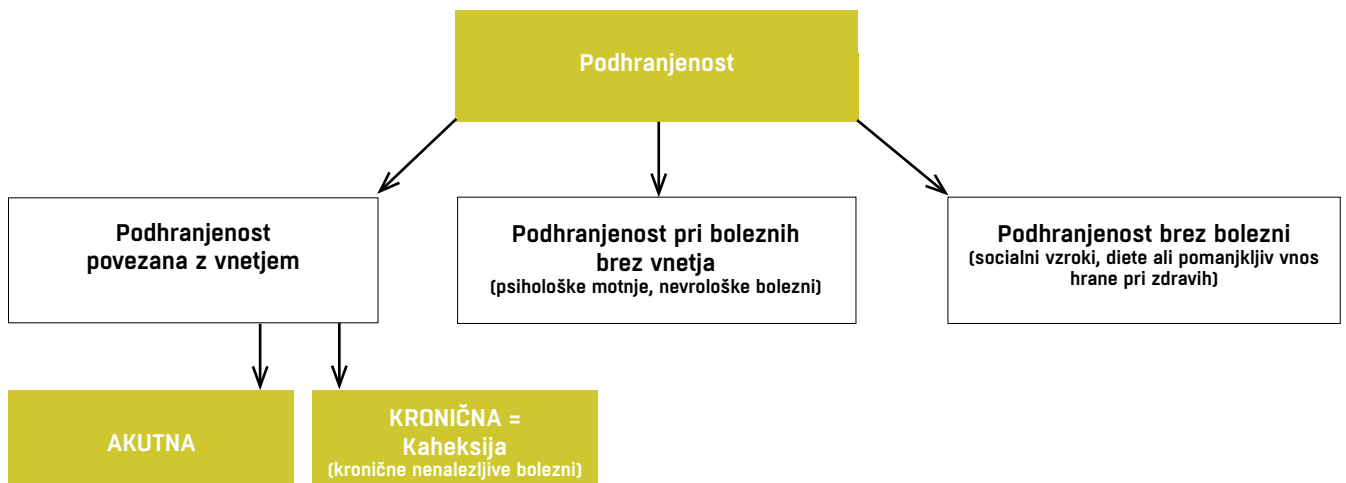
Podhranjenost

Podhranjenost povezana z vnetjem

Podhranjenost pri boleznih brez vnetja
(psihološke motnje, nevrološke bolezni)

Podhranjenost brez bolezni
(socialni vzroki, diete ali pomanjkljiv vnos hrane pri zdravih)

AKUTNA

KRONIČNA = Kaheksija
(kronične nenalezljive bolezni)